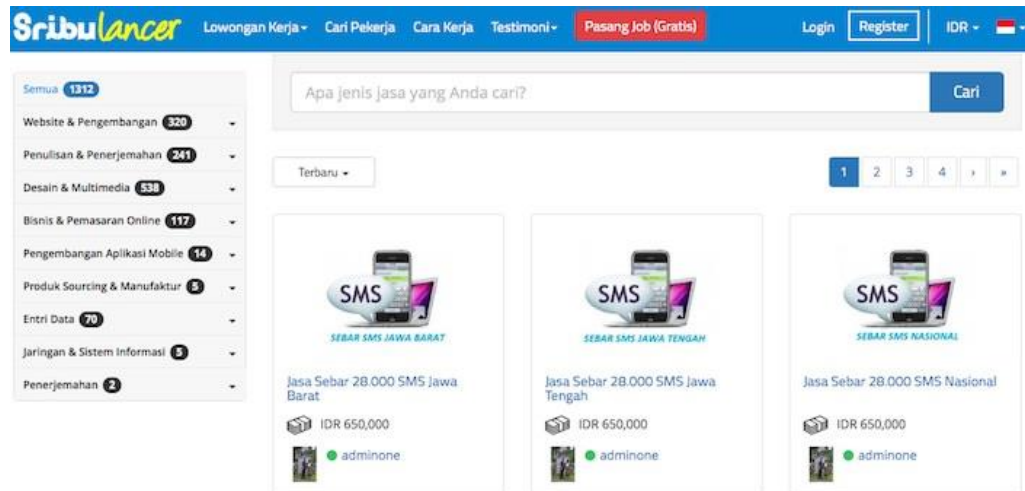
Sribulancer Lowongan Kerja ▾ Cari Pekerja Cara Kerja Testimoni ▾ Pasang Job (Gratis) Login Register IDR ▾

Semua 1312
Website & Pengembangan 320
Penulisan & Penerjemahan 241
Desain & Multimedia 538
Bisnis & Pemasaran Online 117
Pengembangan Aplikasi Mobile 14
Produk Sourcing & Manufaktur 5
Entri Data 70
Jaringan & Sistem Informasi 5
Penerjemahan 2

Apa jenis jasa yang Anda cari?
Cari

Terbaru ▾

1 2 3 4 › »

SMS
SEBAR SMS JAWA BARAT
Jasa Sebar 28.000 SMS Jawa Barat
IDR 650,000
adminone

SMS
SEBAR SMS JAWA TENGAH
Jasa Sebar 28.000 SMS Jawa Tengah
IDR 650,000
adminone

SMS
SEBAR SMS NASIONAL
Jasa Sebar 28.000 SMS Nasional
IDR 650,000
adminone